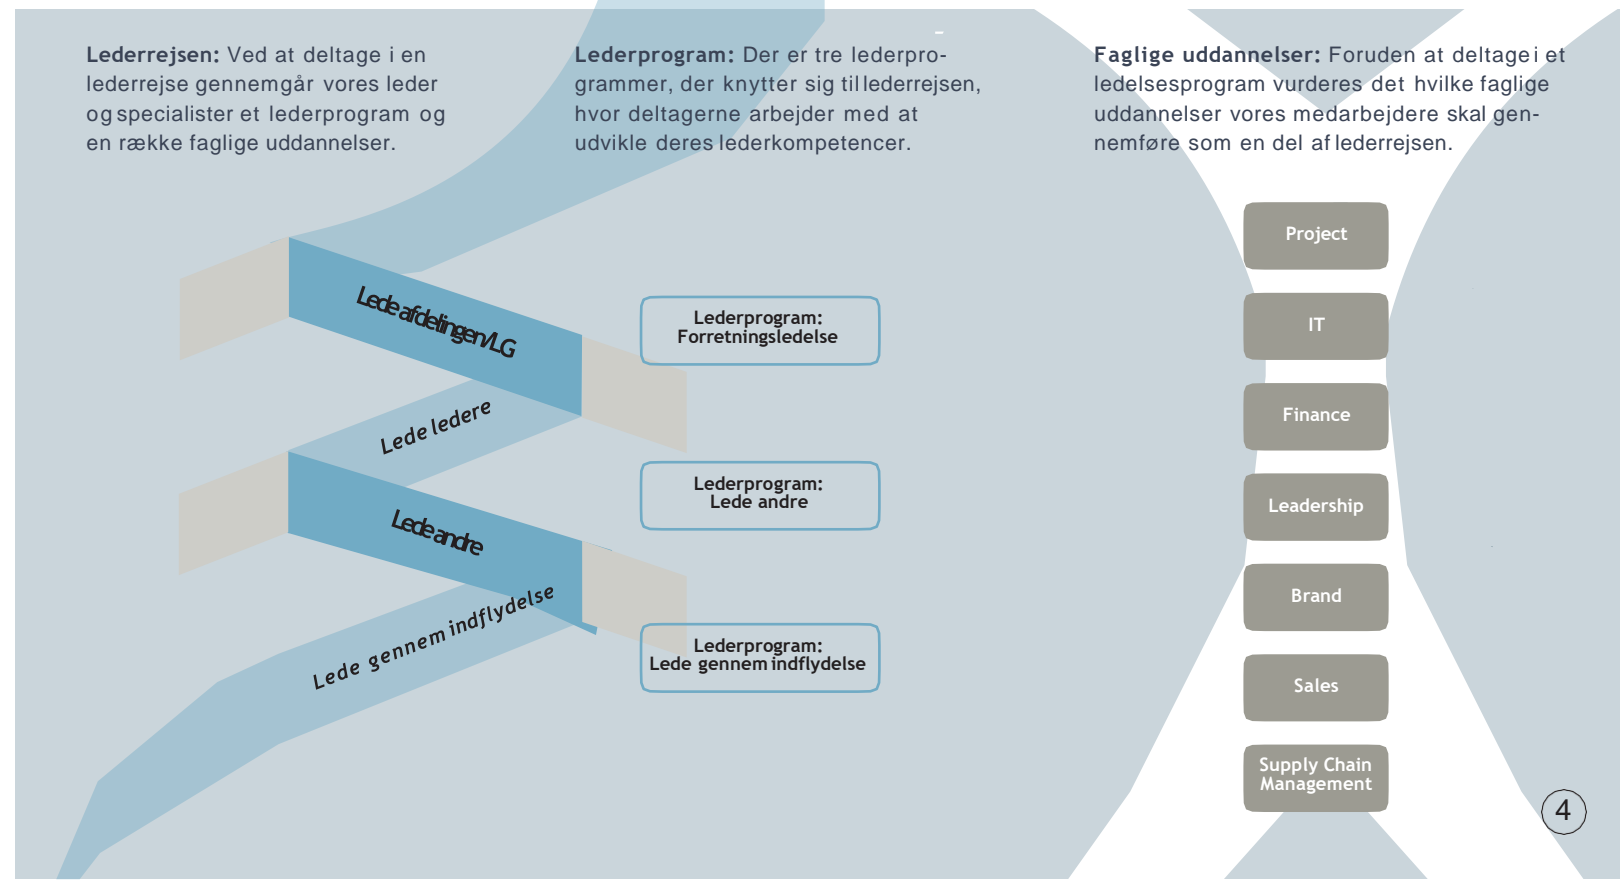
**Lederrejsen:** Ved at deltage i en lederrejse gennemgår vores leder og specialister et lederprogram og en række faglige uddannelser.

**Lederprogram:** Der er tre lederprogrammer, der knytter sig til lederrejsen, hvor deltagerne arbejder med at udvikle deres lederkompetencer.

**Faglige uddannelser:** Foruden at deltage i et ledelsesprogram vurderes det hvilke faglige uddannelser vores medarbejdere skal gennemføre som en del af lederrejsen.

Lede afdelingen/LG

Lede ledere

Lede andre

Lede gennem indflydelse

Lederprogram: Forretningsledelse

Lederprogram: Lede andre

Lederprogram: Lede gennem indflydelse

Project

IT

Finance

Leadership

Brand

Sales

Supply Chain Management

4